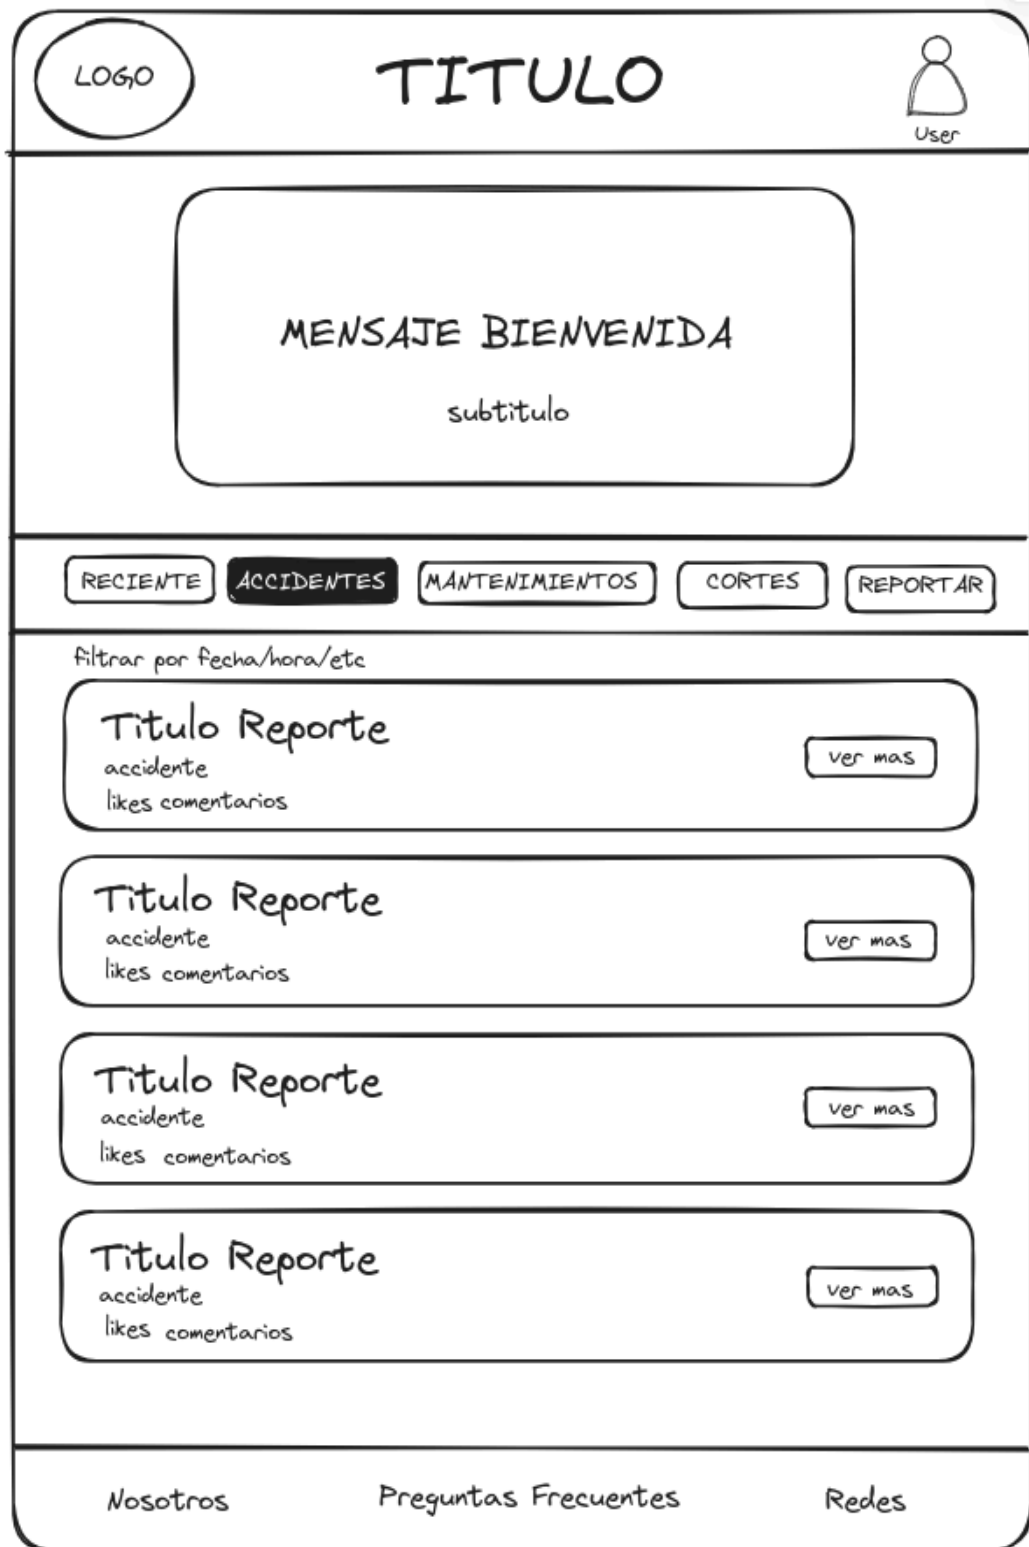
LOGO

TITULO

User

MENSAJE BIENVENIDA

subtitulo

RECIENTE ACCIDENTES MANTENIMIENTOS CORTES REPORTAR

filtrar por fecha/hora/etc

Titulo Reporte
accidente
likes comentarios
ver mas

Titulo Reporte
accidente
likes comentarios
ver mas

Titulo Reporte
accidente
likes comentarios
ver mas

Titulo Reporte
accidente
likes comentarios
ver mas

Nosotros Preguntas Frecuentes Redes